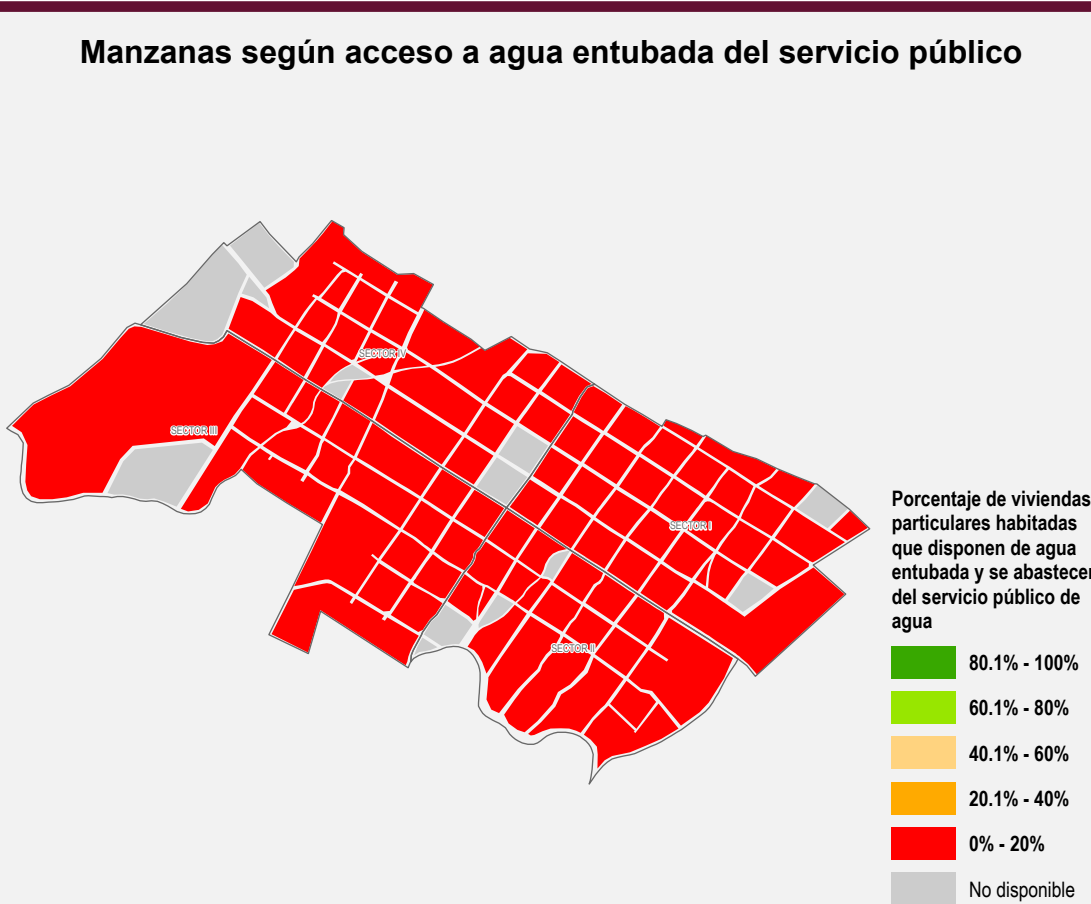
Manzanas según acceso a agua entubada del servicio público

SECTOR IV

SECTOR III

SECTOR I

SECTOR II

Porcentaje de viviendas particulares habitadas que disponen de agua entubada y se abastecen del servicio público de agua

80.1% - 100%

60.1% - 80%

40.1% - 60%

20.1% - 40%

0% - 20%

No disponible